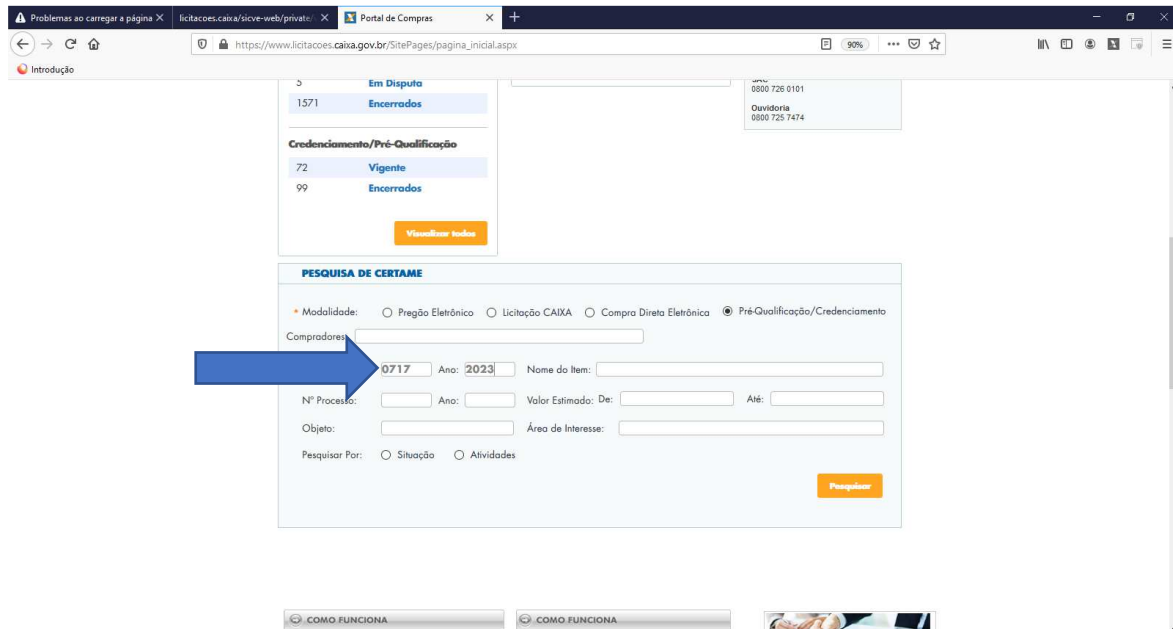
Problemas ao carregar a página ×
licitacoes.caixa/sicve-web/private/ ×
Portal de Compras ×
+

https://www.licitacoes.caixa.gov.br/SitePages/pagina_inicial.aspx
90%

Introdução

3 Em Disputa
1571 Encerrados

SAC
0800 726 0101

Ouvidoria
0800 725 7474

Credenciamento/Pré-Qualificação

72 Vigente
99 Encerrados

Visualizar todos

PESQUISA DE CERTAME

* Modalidade: Pregão Eletrônico Licitação CAIXA Compra Direta Eletrônica Pré-Qualificação/Credenciamento

Compradores:

0717 Ano: 2023 Nome do Item:

Nº Processo: Ano: Valor Estimado: De: Até:

Objeto: Área de Interesse:

Pesquisar Por: Situação Atividades

Pesquisar

COMO FUNCIONA
COMO FUNCIONA